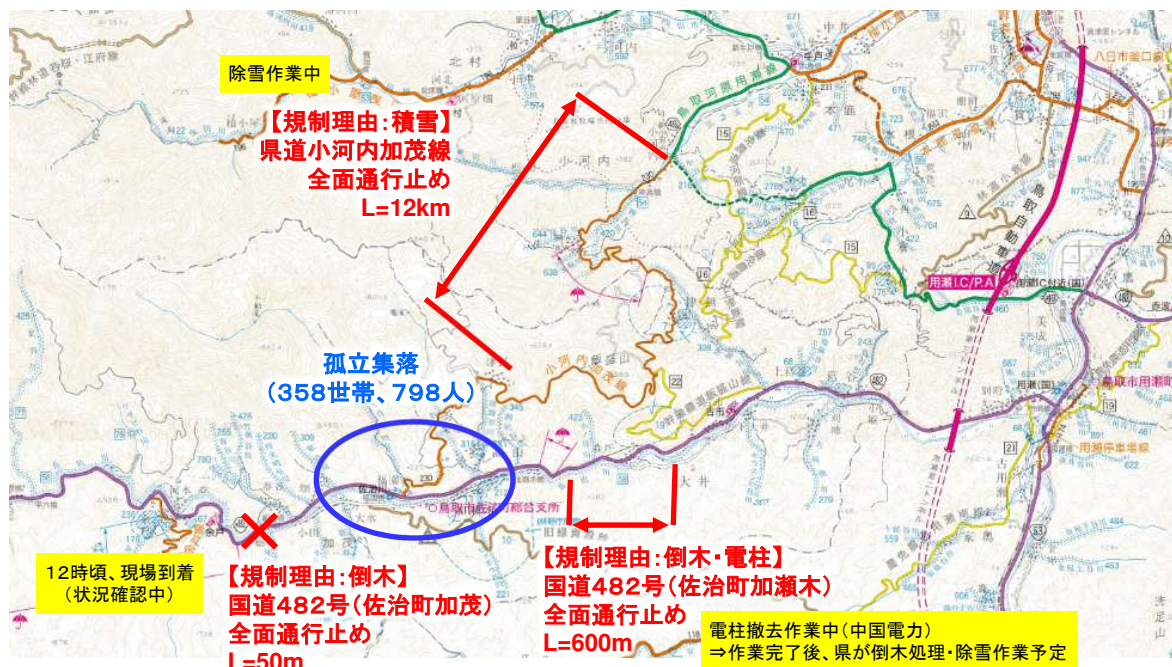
除雪作業中

【規制理由：積雪】
県道小河内加茂線
全面通行止め
L=12km

孤立集落
（358世帯、798人）

12時頃、現場到着
（状況確認中）

【規制理由：倒木】
国道482号（佐治町加茂）
全面通行止め
L=50m

【規制理由：倒木・電柱】
国道482号（佐治町加瀬木）
全面通行止め
L=600m

電柱撤去作業中（中国電力）
⇒作業完了後、県が倒木処理・除雪作業予定

鳥取市佐治町総合支所
小河内
北村
大井
用瀬I.C/P.A
鳥取自動車道
鳥取市用瀬町